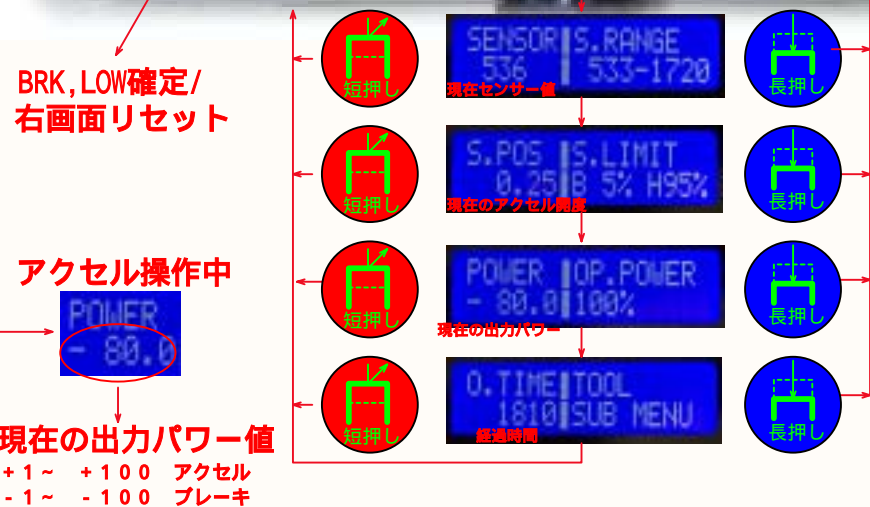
BRK,LOW確定/
右画面リセット

短押し

SENSOR S.RANGE
536 533-1720
現在センサー値

長押し

短押し

S.POS S.LIMIT
0.25 B 5% H95%
現在のアクセル開度

長押し

アクセル操作中

POWER
- 80.0

現在の出力パワー値
+1~ +100 アクセル
-1~ -100 ブレーキ

短押し

POWER OP.POWER
- 80.0 100%
現在の出力パワー

長押し

短押し

O.TIME TOOL
1810 SUB MENU
経過時間

長押し